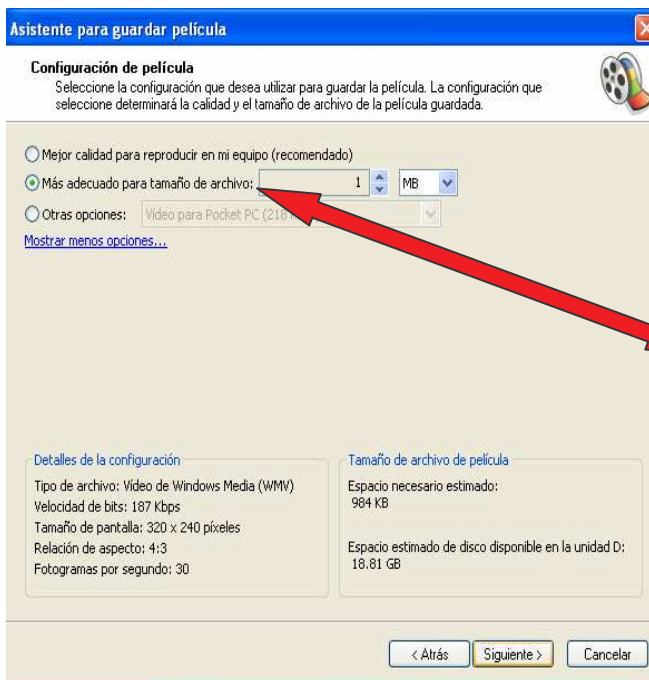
Asistente para guardar película

Configuración de película
Seleccione la configuración que desea utilizar para guardar la película. La configuración que seleccione determinará la calidad y el tamaño de archivo de la película guardada.

Mejor calidad para reproducir en mi equipo (recomendado)
Más adecuado para tamaño de archivo: 1 MB
Otras opciones: Vídeo para Pocket PC (216 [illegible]
Mostrar menos opciones...

Detalles de la configuración
Tipo de archivo: Vídeo de Windows Media (WMV)
Velocidad de bits: 187 Kbps
Tamaño de pantalla: 320 x 240 píxeles
Relación de aspecto: 4:3
Fotogramas por segundo: 30

Tamaño de archivo de película
Espacio necesario estimado:
984 KB

Espacio estimado de disco disponible en la unidad D:
18.81 GB

< Atrás Siguiente > Cancelar